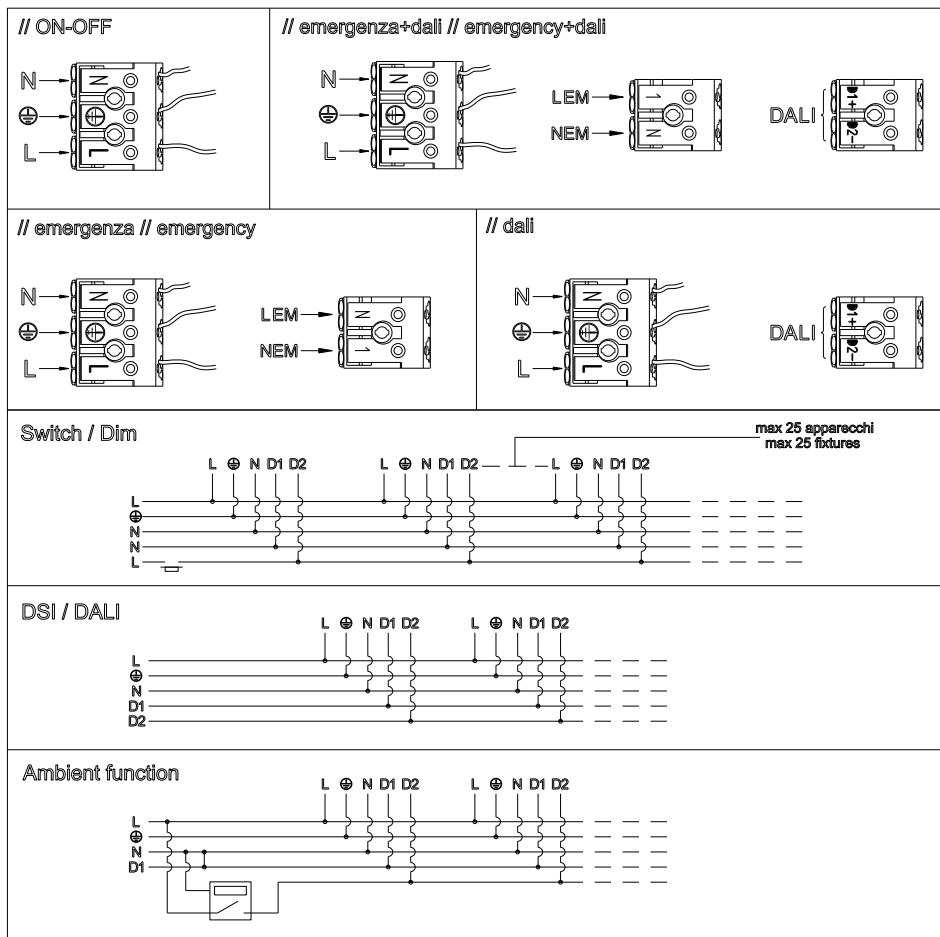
// ON-OFF

N
⊕
L

N
⊕
L

// emergenza+dali // emergency+dali

N
⊕
L

N
⊕
L

LEM
NEM

1
N

DALI

D1+
D2-

// emergenza // emergency

N
⊕
L

N
⊕
L

LEM
NEM

N
1

// dali

N
⊕
L

N
⊕
L

DALI

D1+
D2-

Switch / Dim

max 25 apparecchi
max 25 fixtures

L ⊕ N D1 D2
L ⊕ N D1 D2
L ⊕ N D1 D2

L
⊕
N
N
L

DSI / DALI

L ⊕ N D1 D2
L ⊕ N D1 D2

L
⊕
N
D1
D2

Ambient function

L ⊕ N D1 D2
L ⊕ N D1 D2

L
⊕
N
D1